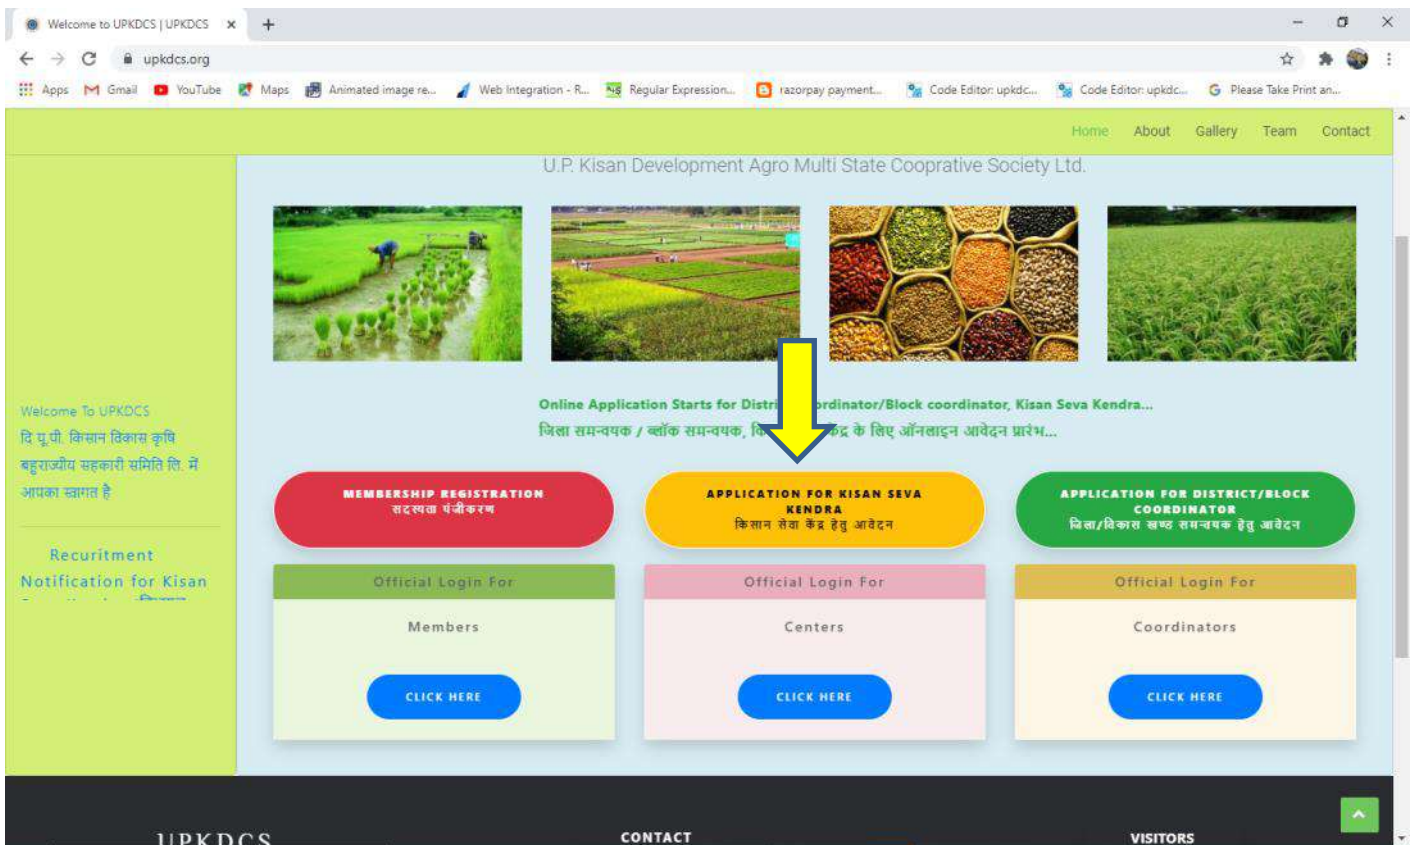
Welcome to UPKDCS | UPKDCS ×

upkdcs.org

Apps Gmail YouTube Maps Animated image re... Web Integration - R... Regular Expression... razorpay payment... Code Editor: upkdc... Code Editor: upkdc... Please Take Print an...

Home About Gallery Team Contact

U.P. Kisan Development Agro Multi State Coopratіve Society Ltd.

Welcome To UPKDCS
दि यू.पी. किसान विकास कृषि बहुराज्यीय सहकारी समिति लि. में आपका स्वागत है

Recuritment Notification for Kisan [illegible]

Online Application Starts for Distri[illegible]rdinator/Block coordinator, Kisan Seva Kendra...
जिला समन्वयक / ब्लॉक समन्वयक, कि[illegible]द्र के लिए ऑनलाइन आवेदन प्रारंभ...

MEMBERSHIP REGISTRATION
सदस्यता पंजीकरण

APPLICATION FOR KISAN SEVA KENDRA
किसान सेवा केंद्र हेतु आवेदन

APPLICATION FOR DISTRICT/BLOCK COORDINATOR
जिला/विकास खण्ड समन्वयक हेतु आवेदन

Official Login For
Members
CLICK HERE

Official Login For
Centers
CLICK HERE

Official Login For
Coordinators
CLICK HERE

UPKDCS

CONTACT

VISITORS